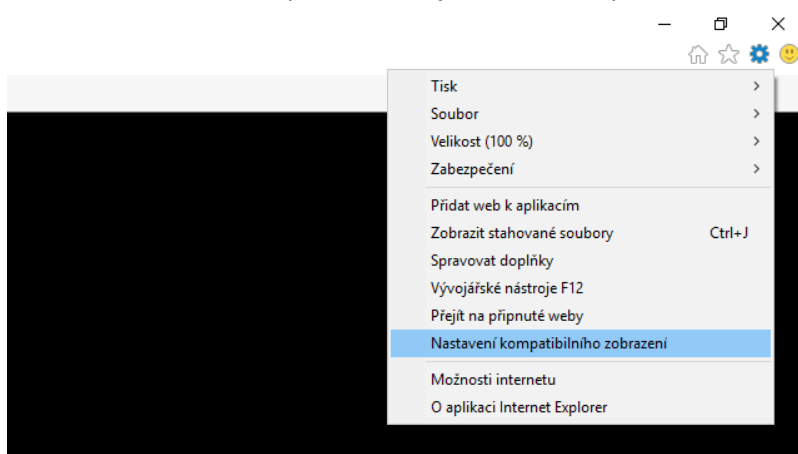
Tisk
Soubor
Velikost (100 %)
Zabezpečení
Přidat web k aplikacím
Zobrazit stahované soubory Ctrl+J
Spravovat doplňky
Vývojářské nástroje F12
Přejít na připnuté weby
Nastavení kompatibilního zobrazení
Možnosti internetu
O aplikaci Internet Explorer